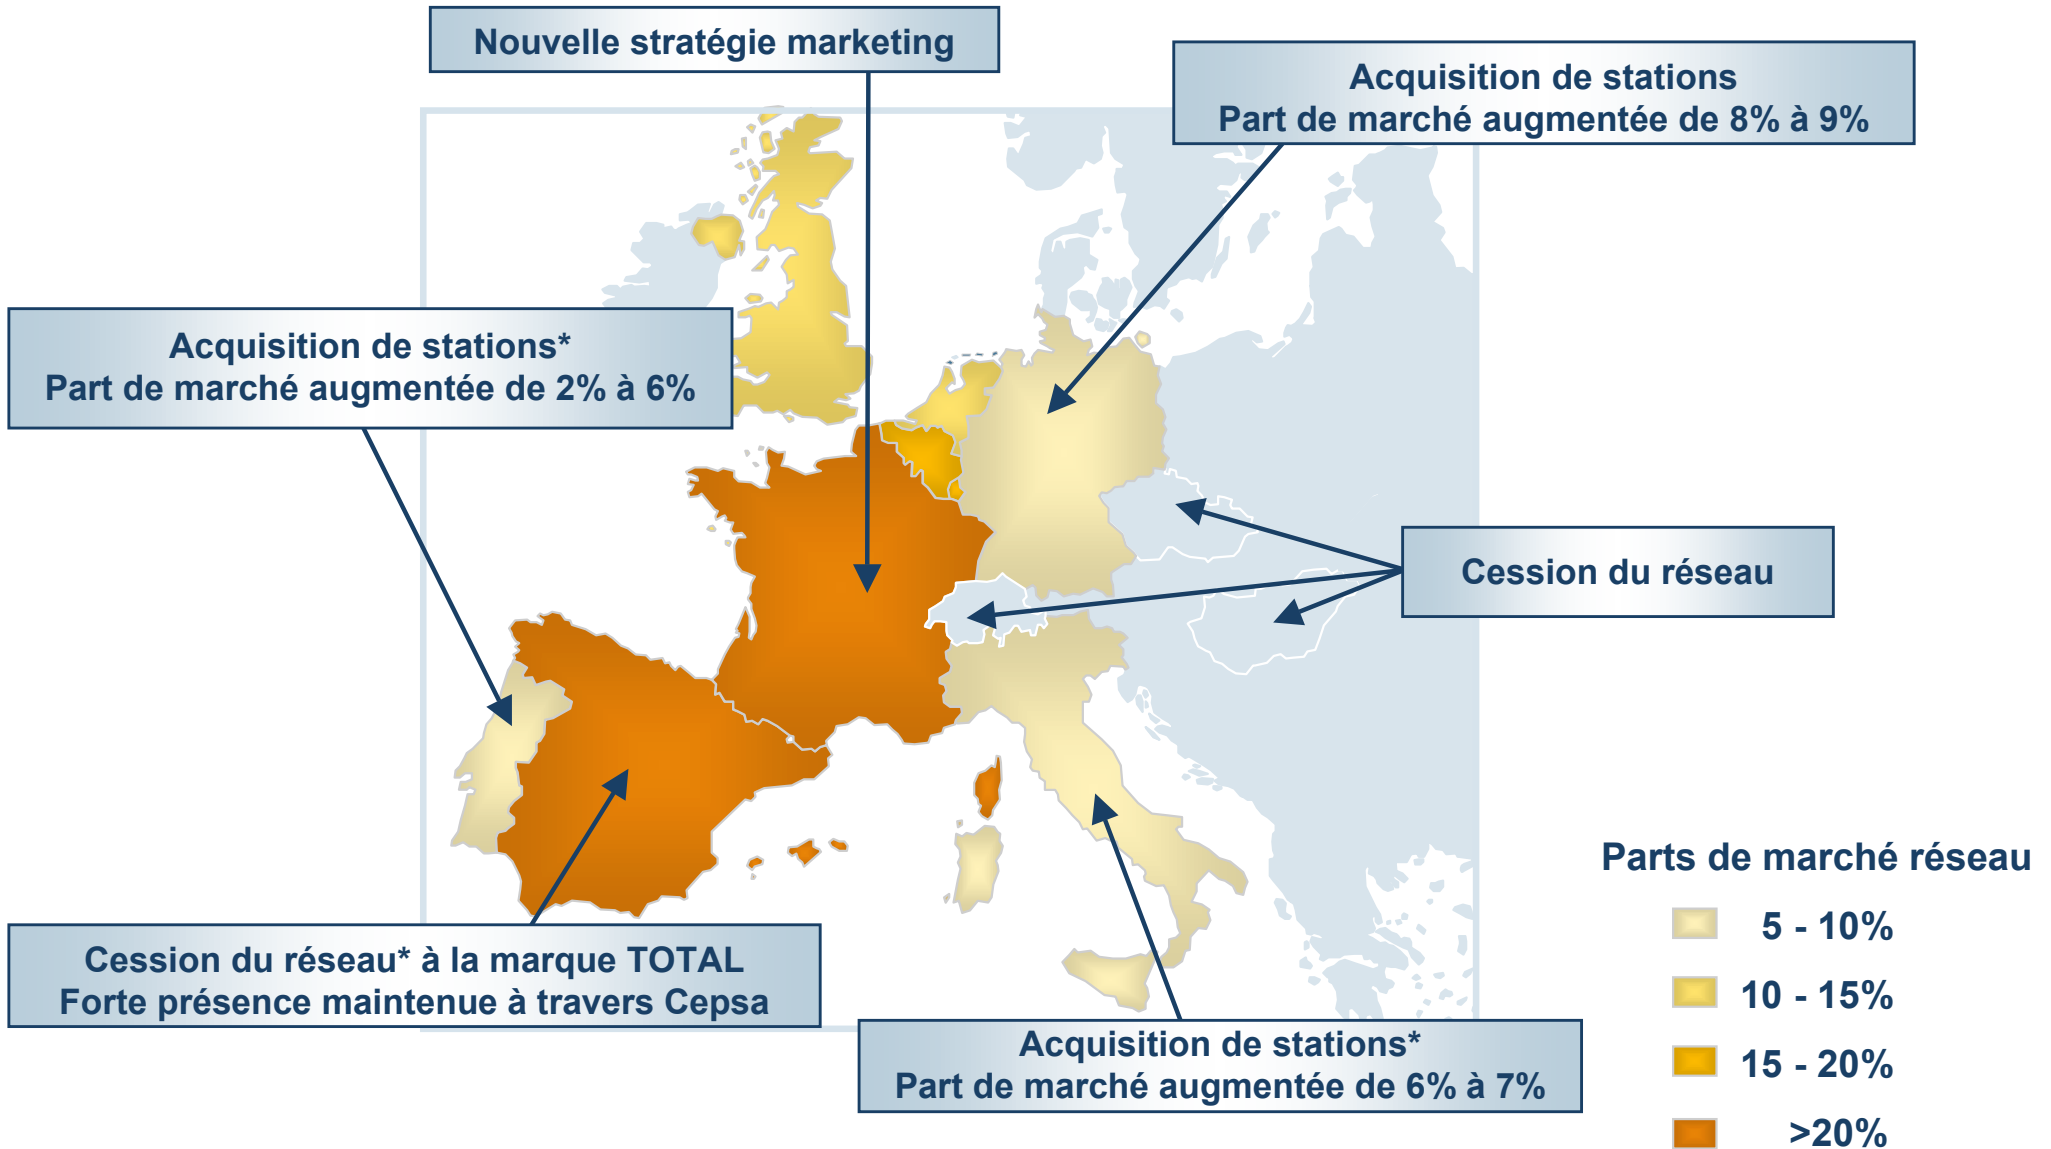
Nouvelle stratégie marketing

Acquisition de stations
Part de marché augmentée de 8% à 9%

Acquisition de stations*
Part de marché augmentée de 2% à 6%

Cession du réseau

Cession du réseau* à la marque TOTAL
Forte présence maintenue à travers Cepsa

Acquisition de stations*
Part de marché augmentée de 6% à 7%

Parts de marché réseau

5 - 10%

10 - 15%

15 - 20%

>20%